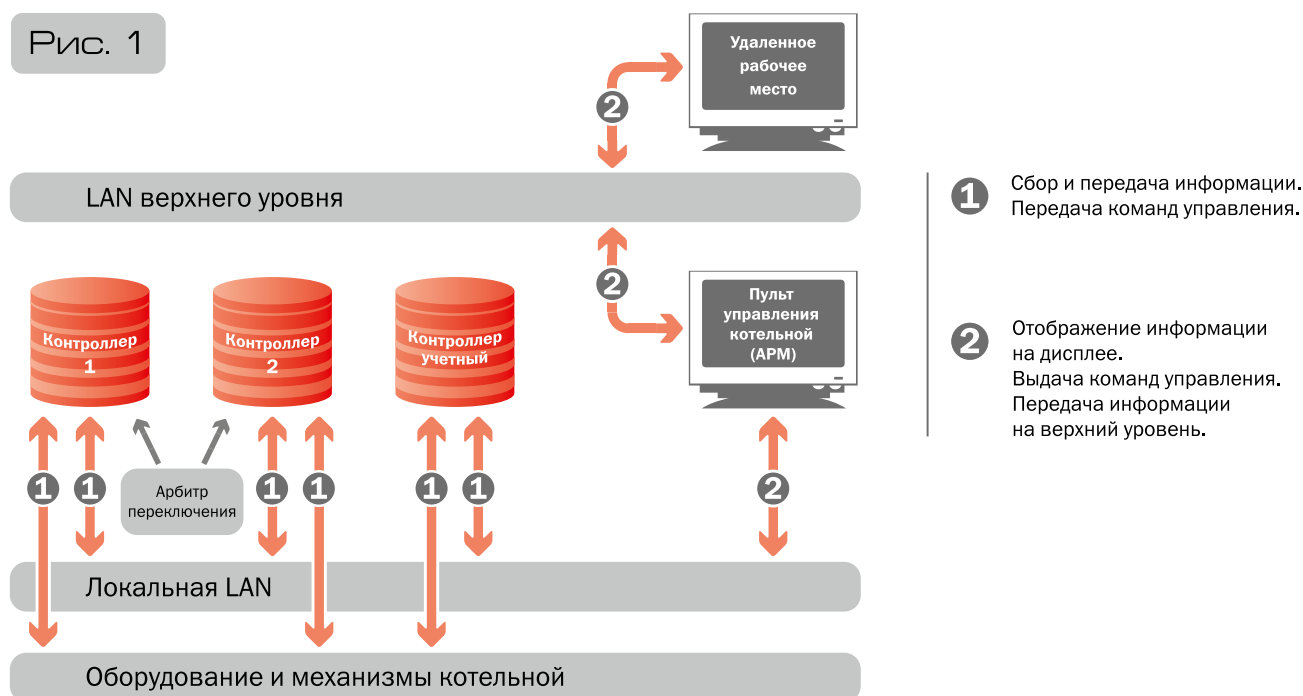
Рис. 1

Удаленное рабочее место

2

LAN верхнего уровня

2

Пульт управления котельной (АРМ)

Контроллер 1

Контроллер 2

Контроллер учетный

1 1

Арбитр переключения

1 1 1 1

2

Локальная LAN

Оборудование и механизмы котельной

1 Сбор и передача информации. Передача команд управления.

2 Отображение информации на дисплее. Выдача команд управления. Передача информации на верхний уровень.